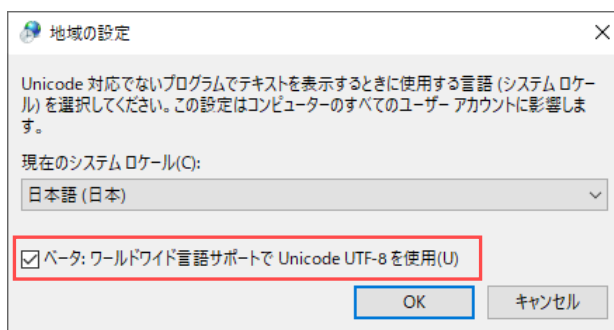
地域の設定

Unicode 対応でないプログラムでテキストを表示するときに使用する言語 (システム ロケール) を選択してください。この設定はコンピューターのすべてのユーザー アカウントに影響します。

現在のシステム ロケール(C):

日本語 (日本)

ベータ: ワールドワイド言語サポートで Unicode UTF-8 を使用(U)

OK

キャンセル